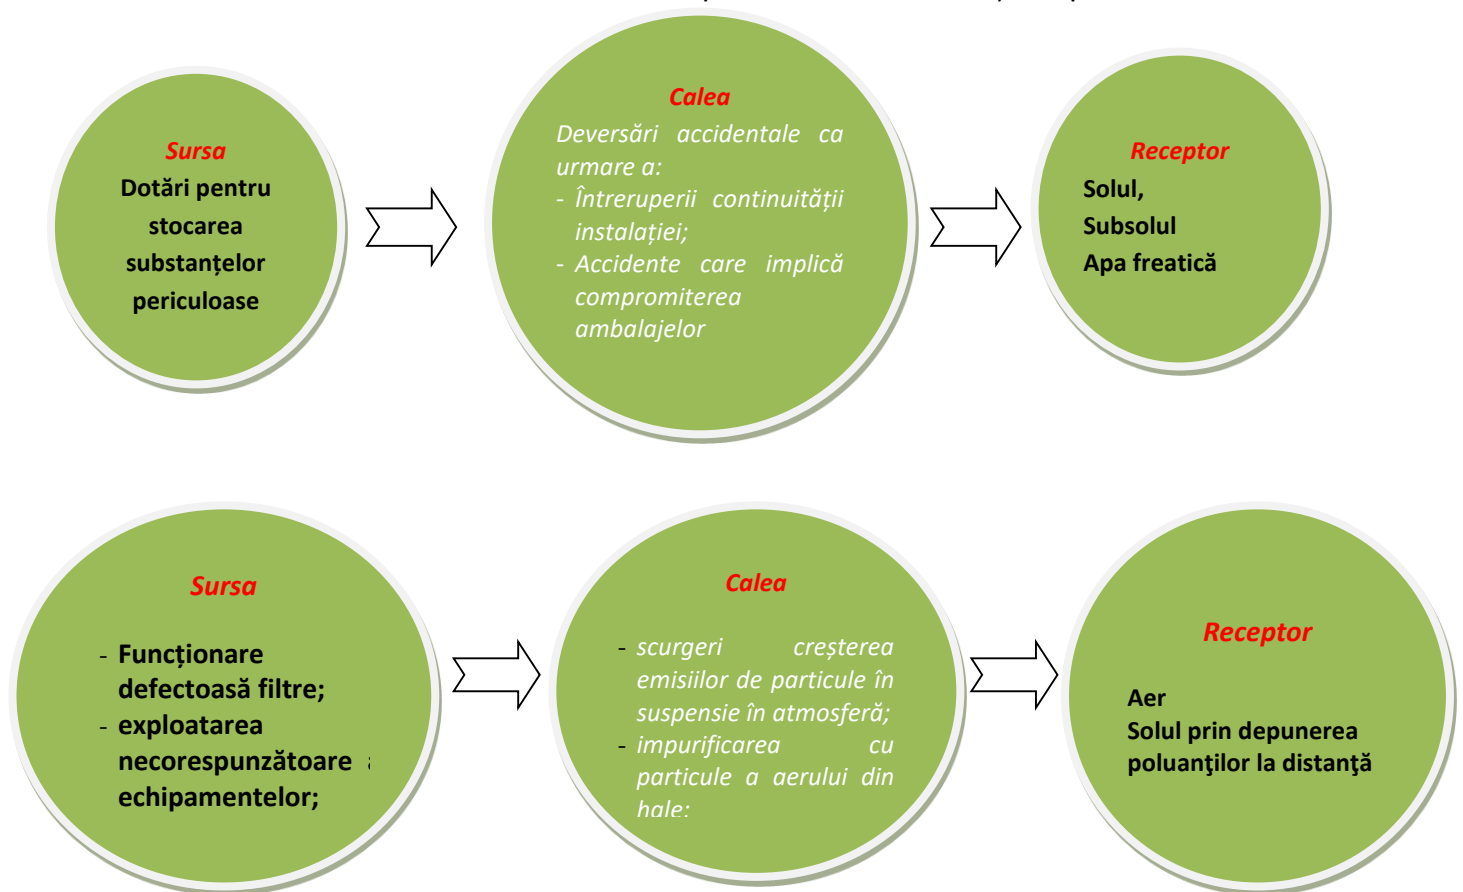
Sursa
Dotări pentru stocarea substanțelor periculoase

Calea
Deversări accidentale ca urmare a:
- Întreruperii continuității instalației;
- Accidente care implică compromiterea ambalajelor

Receptor
Solul,
Subsolul
Apa freatică

Sursa
- Funcționare defectoasă filtre;
- exploatarea necorespunzătoare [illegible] echipamentelor;

Calea
- scurgeri creșterea emisiilor de particule în suspensie în atmosferă;
- impurificarea cu particule a aerului din hale;

Receptor
Aer
Solul prin depunerea poluanţilor la distanţă